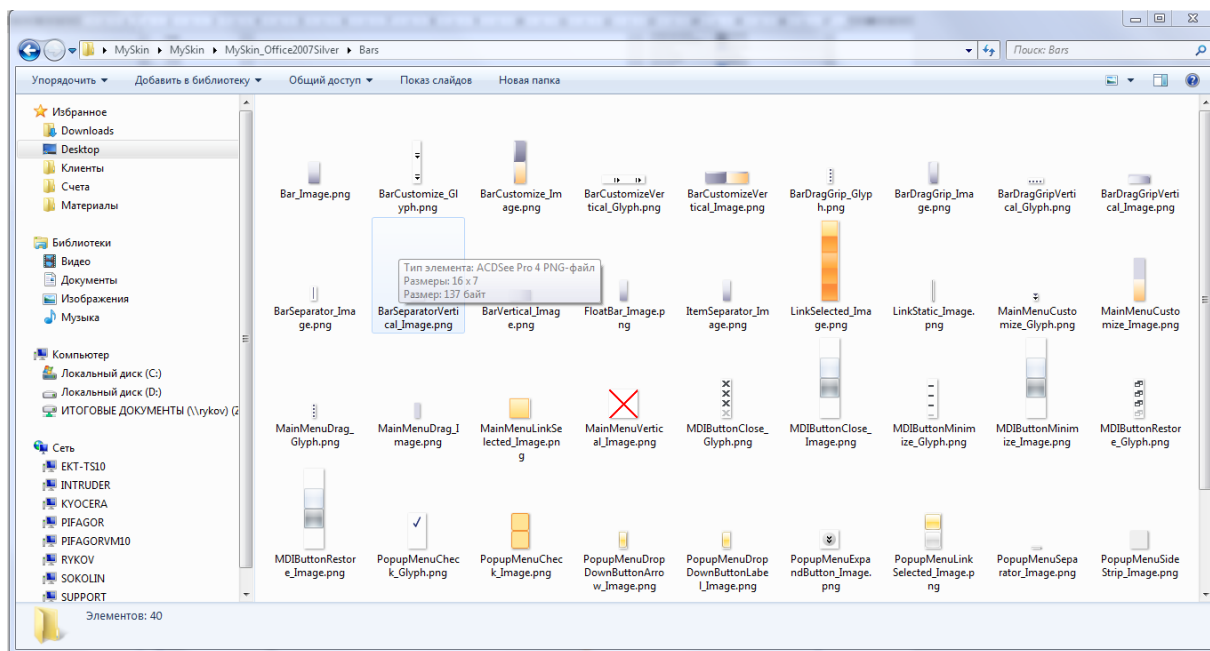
MySkin ▸ MySkin ▸ MySkin_Office2007Silver ▸ Bars

Поиск: Bars

Упорядочить ▾ Добавить в библиотеку ▾ Общий доступ ▾ Показ слайдов Новая папка

Избранное
Downloads
Desktop
Клиенты
Счета
Материалы

Библиотеки
Видео
Документы
Изображения
Музыка

Компьютер
Локальный диск (C:)
Локальный диск (D:)
ИТОГОВЫЕ ДОКУМЕНТЫ (\\rykov) (Z

Сеть
EKT-TS10
INTRUDER
KYOCERA
PIFAGOR
PIFAGORVM10
RYKOV
SOKOLIN
SUPPORT

Bar_Image.png
BarCustomize_Glyph.png
BarCustomize_Image.png
BarCustomizeVertical_Glyph.png
BarCustomizeVertical_Image.png
BarDragGrip_Glyph.png
BarDragGrip_Image.png
BarDragGripVertical_Glyph.png
BarDragGripVertical_Image.png

Тип элемента: ACDSee Pro 4 PNG-файл
Размеры: 16 x 7
Размер: 137 байт

BarSeparator_Image.png
BarSeparatorVertical_Image.png
BarVertical_Image.png
FloatBar_Image.png
ItemSeparator_Image.png
LinkSelected_Image.png
LinkStatic_Image.png
MainMenuCustomize_Glyph.png
MainMenuCustomize_Image.png

MainMenuDrag_Glyph.png
MainMenuDrag_Image.png
MainMenuLinkSelected_Image.png
MainMenuVertical_Image.png
MDIButtonClose_Glyph.png
MDIButtonClose_Image.png
MDIButtonMinimize_Glyph.png
MDIButtonMinimize_Image.png
MDIButtonRestore_Glyph.png

MDIButtonRestore_Image.png
PopupMenuCheck_Glyph.png
PopupMenuCheck_Image.png
PopupMenuDropDownButtonArrow_Image.png
PopupMenuDropDownButtonLabel_Image.png
PopupMenuExpandButton_Image.png
PopupMenuLinkSelected_Image.png
PopupMenuSeparator_Image.png
PopupMenuSideStrip_Image.png

Элементов: 40